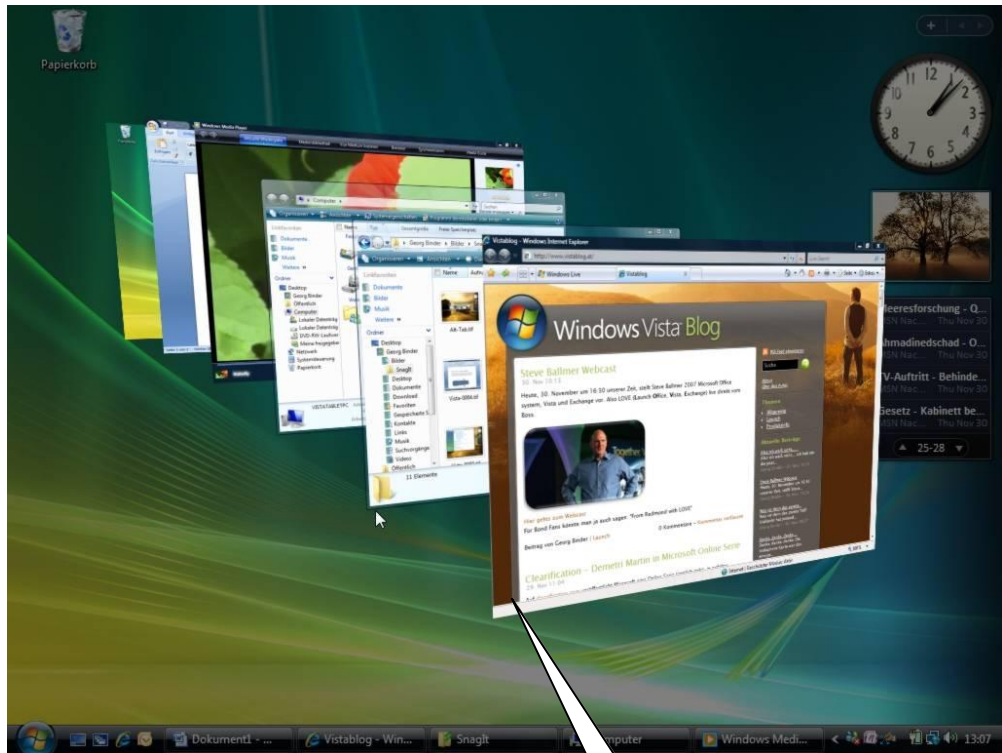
Papierkorb

Vistablog - Windows Internet Explorer

http://www.vistablog.at/

Windows Live

Vistablog

Windows Vista Blog

Steve Ballmer Webcast

30. Nov 19:13

Heute, 30. November um 16:30 unserer Zeit, stellt Steve Ballmer 2007 Microsoft Office system, Vista und Exchange vor. Also LOVE (Launch Office, Vista, Exchange) ist direkt zum Boss.

Hier gehts zum Webcast

Für Bond Fans könnte man ja auch sagen: "From Redmond with LOVE"

Beitrag von Georg Binder | Launch

0 Kommentare

Clearification - Demetri Martin in Microsoft Online Serie

Computer

Organisieren

Dokumente

Bilder

Musik

Weitere

Ordner

Desktop

Georg Binder

Öffentlich

Computer

Netzwerk

Systemsteuerung

Papierkorb

Georg Binder

Bilder

SnagIt

Desktop

Dokumente

Download

Favoriten

Gespeicherte S

Kontakte

Links

Musik

Suchvorgänge

Videos

11 Elemente

Name

AA-Tab.tif

Vista-006.tif

Windows Media Player

Meeresforschung - Q... Thu Nov 30

Ahmadinedschad - O... Thu Nov 30

TV-Auftritt - Behinde... Thu Nov 30

Gesetz - Kabinett be... Thu Nov 30

25-28

Dokument1 - ...

Vistablog - Win...

SnagIt

Computer

Windows Medi...

13:07